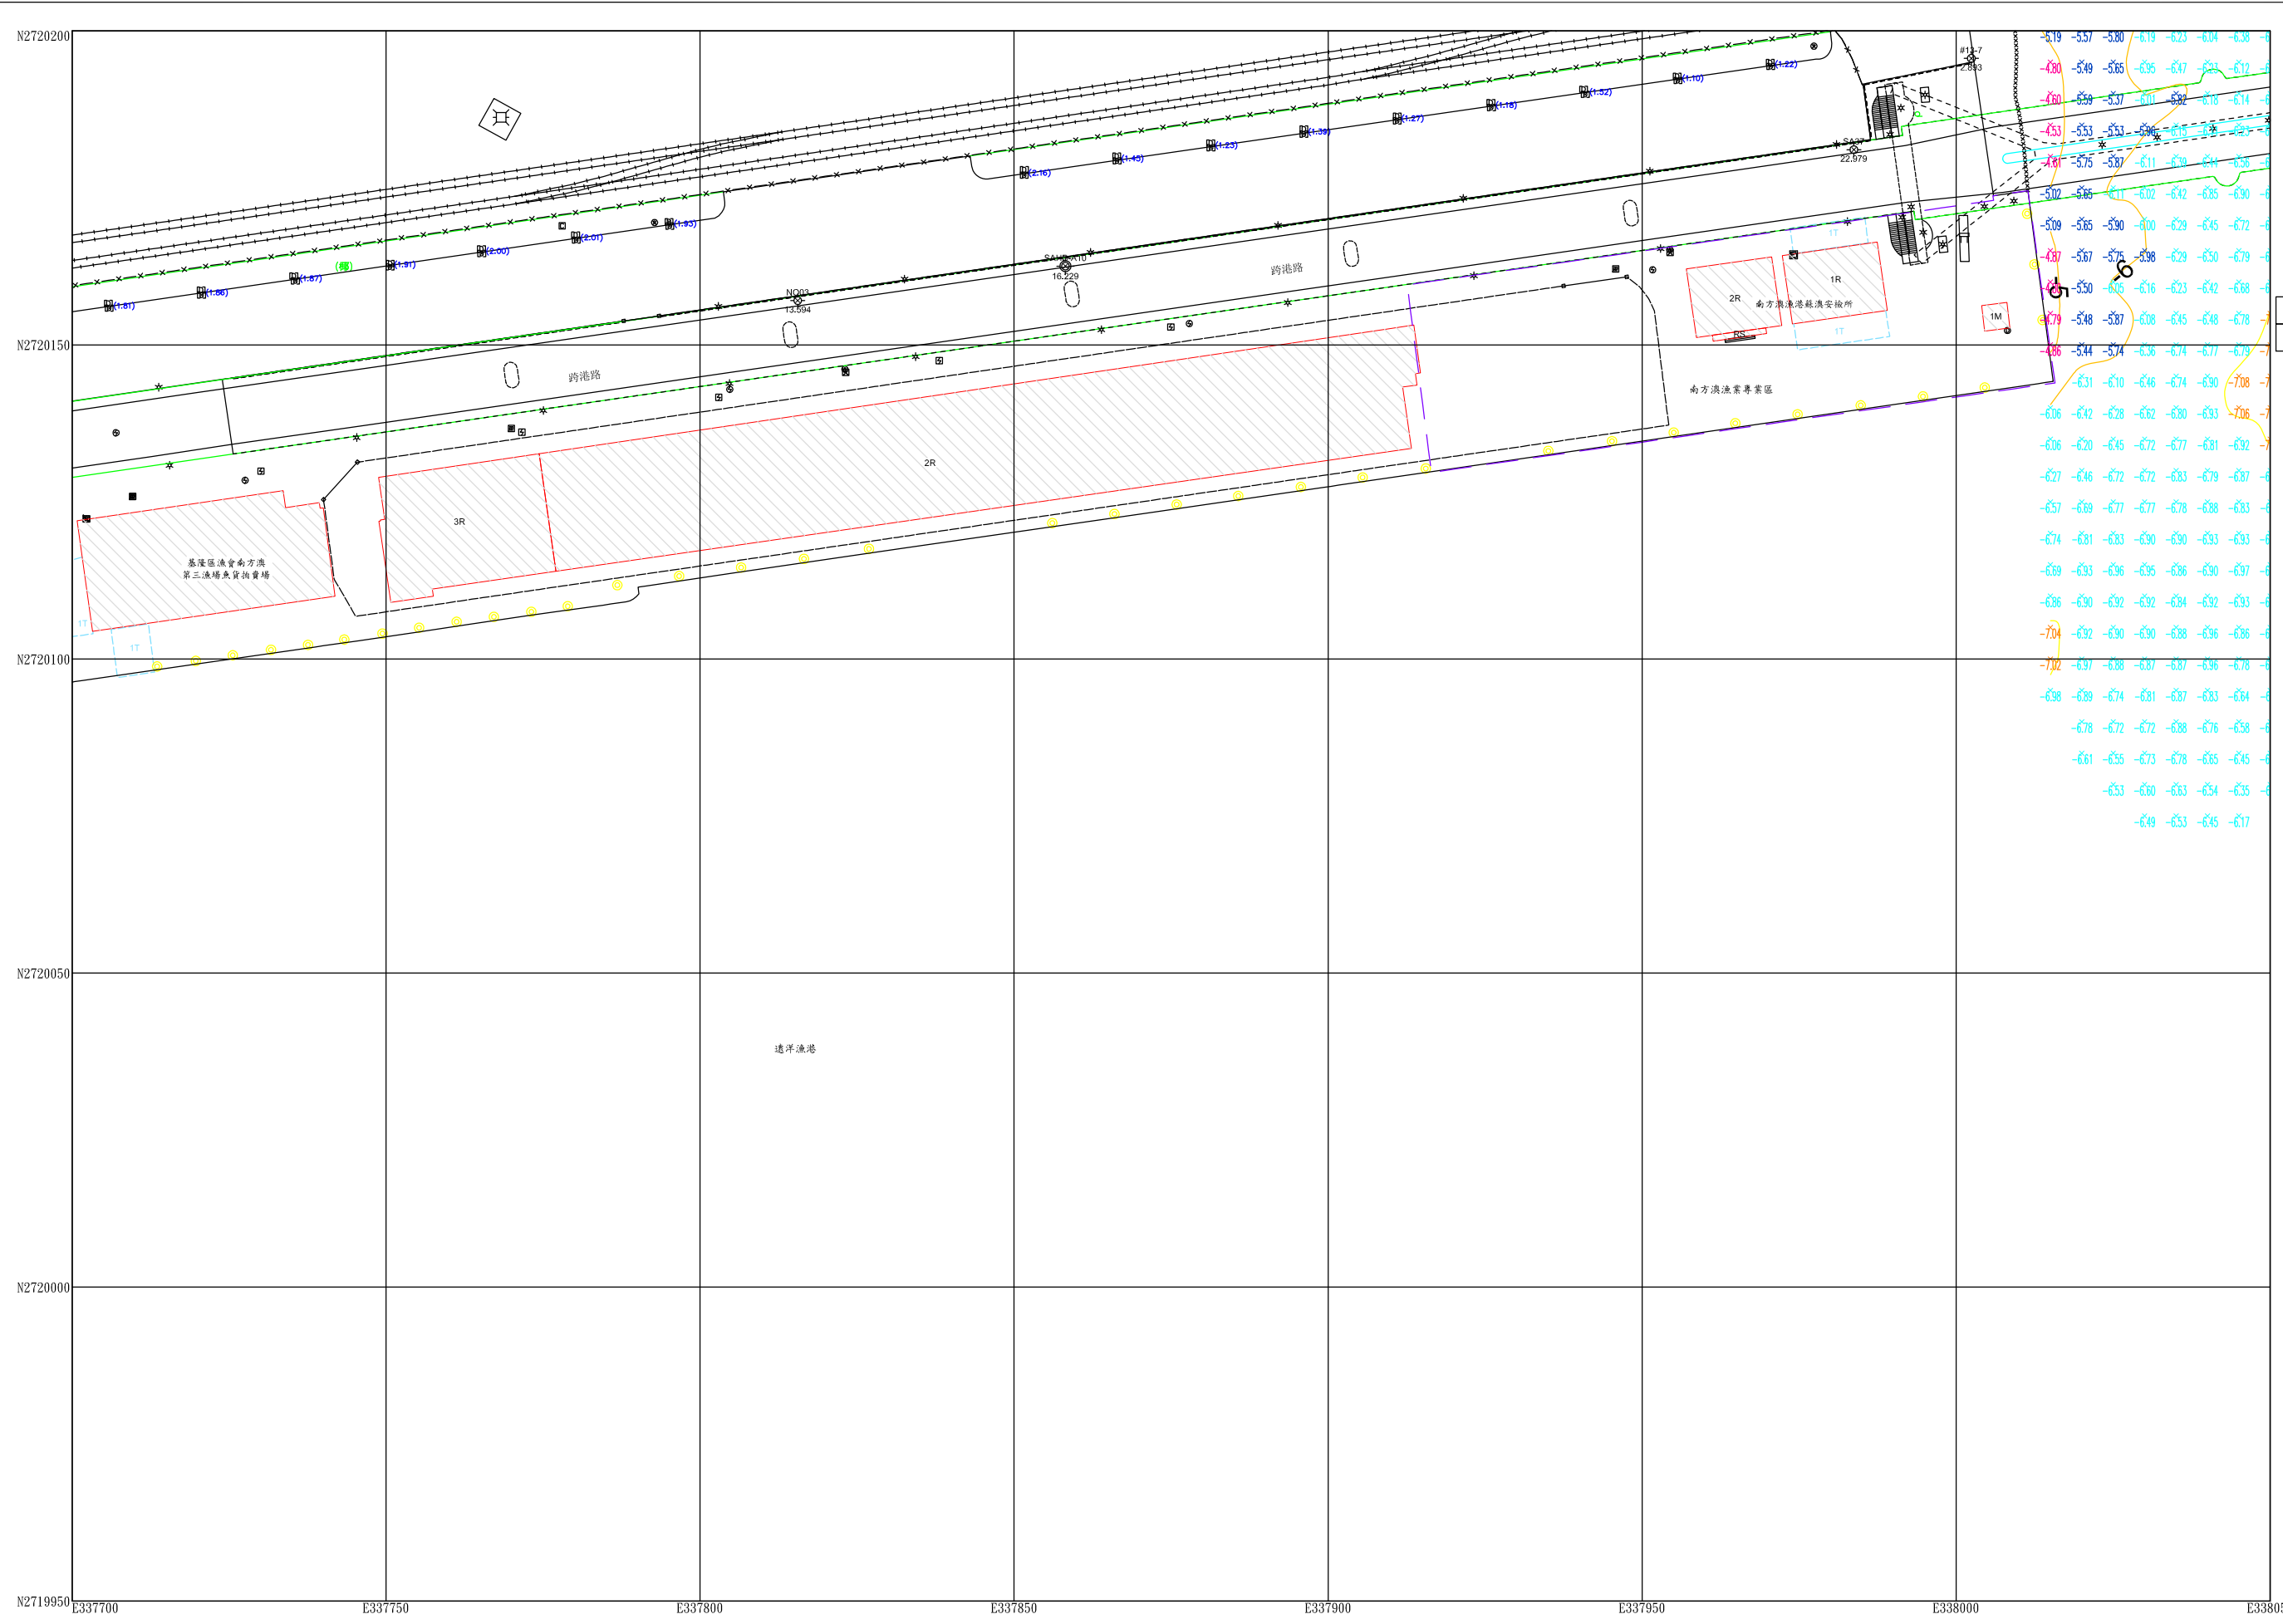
N2720200
N2720150
N2720100
N2720050
N2720000
N2719950

E337700
E337750
E337800
E337850
E337900
E337950
E338000
E33805

(1.81)
(1.86)
(1.87)
(1.91)
(2.00)
(2.01)
(1.93)
(2.16)
(1.45)
(1.23)
(1.39)
(1.27)
(1.18)
(1.52)
(1.10)
(1.22)

NQ03
13.594
SAHB-A10
16.229
SA27
22.979
#13-7
2.893

跨港路
跨港路
跨港路

2R
3R
基隆區漁會南方澳
第三漁場魚貨拍賣場
2R
1R
南方澳漁港藥漁安檢所
1M
RS
1T
1T
1T
1T
南方澳漁業專業區
遠洋漁港

-5
-6

-5.19 -5.57 -5.80 -6.19 -6.23 -6.04 -6.38
-4.80 -5.49 -5.65 -5.95 -6.47 -6.21 -6.12
-4.60 -5.59 -5.37 -6.01 -5.92 -6.18 -6.14
-4.53 -5.53 -5.53 -5.96 -6.15
-4.81 -5.75 -5.87 -6.11 -6.19 -6.24 -6.36
-5.02 -5.65 -6.11 -6.02 -6.42 -6.85 -6.90
-5.09 -5.65 -5.90 -6.00 -6.29 -6.45 -6.72
-4.87 -5.67 -5.75 -5.98 -6.29 -6.50 -6.79
-5.50 -6.05 -6.16 -6.23 -6.42 -6.68
-4.79 -5.48 -5.87 -6.08 -6.45 -6.48 -6.78
-4.86 -5.44 -5.74 -6.36 -6.74 -6.77 -6.79
-6.31 -6.10 -6.46 -6.74 -6.90 -7.08
-6.06 -6.42 -6.28 -6.62 -6.80 -6.93 -7.06
-6.06 -6.20 -6.45 -6.72 -6.77 -6.81 -6.92
-6.27 -6.46 -6.72 -6.72 -6.83 -6.79 -6.87
-6.57 -6.69 -6.77 -6.77 -6.78 -6.88 -6.83
-6.74 -6.81 -6.83 -6.90 -6.90 -6.93 -6.93
-6.69 -6.93 -6.96 -6.95 -6.86 -6.90 -6.97
-6.86 -6.90 -6.92 -6.92 -6.84 -6.92 -6.93
-7.04 -6.92 -6.90 -6.90 -6.88 -6.96 -6.86
-7.02 -6.97 -6.88 -6.87 -6.87 -6.96 -6.78
-6.98 -6.89 -6.74 -6.81 -6.87 -6.83 -6.64
-6.78 -6.72 -6.72 -6.88 -6.76 -6.58
-6.61 -6.55 -6.73 -6.78 -6.65 -6.45
-6.53 -6.60 -6.63 -6.54 -6.35
-6.49 -6.53 -6.45 -6.17